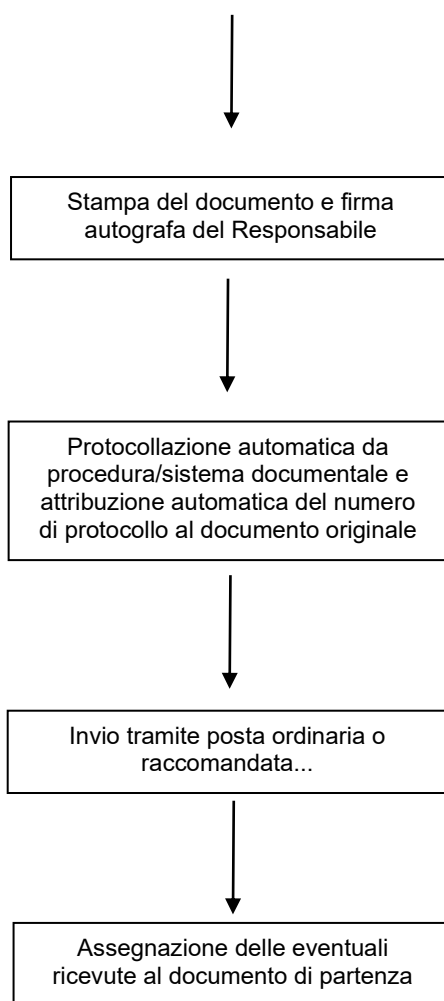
Stampa del documento e firma autografa del Responsabile

Protocollazione automatica da procedura/sistema documentale e attribuzione automatica del numero di protocollo al documento originale

Invio tramite posta ordinaria o raccomandata...

Assegnazione delle eventuali ricevute al documento di partenza